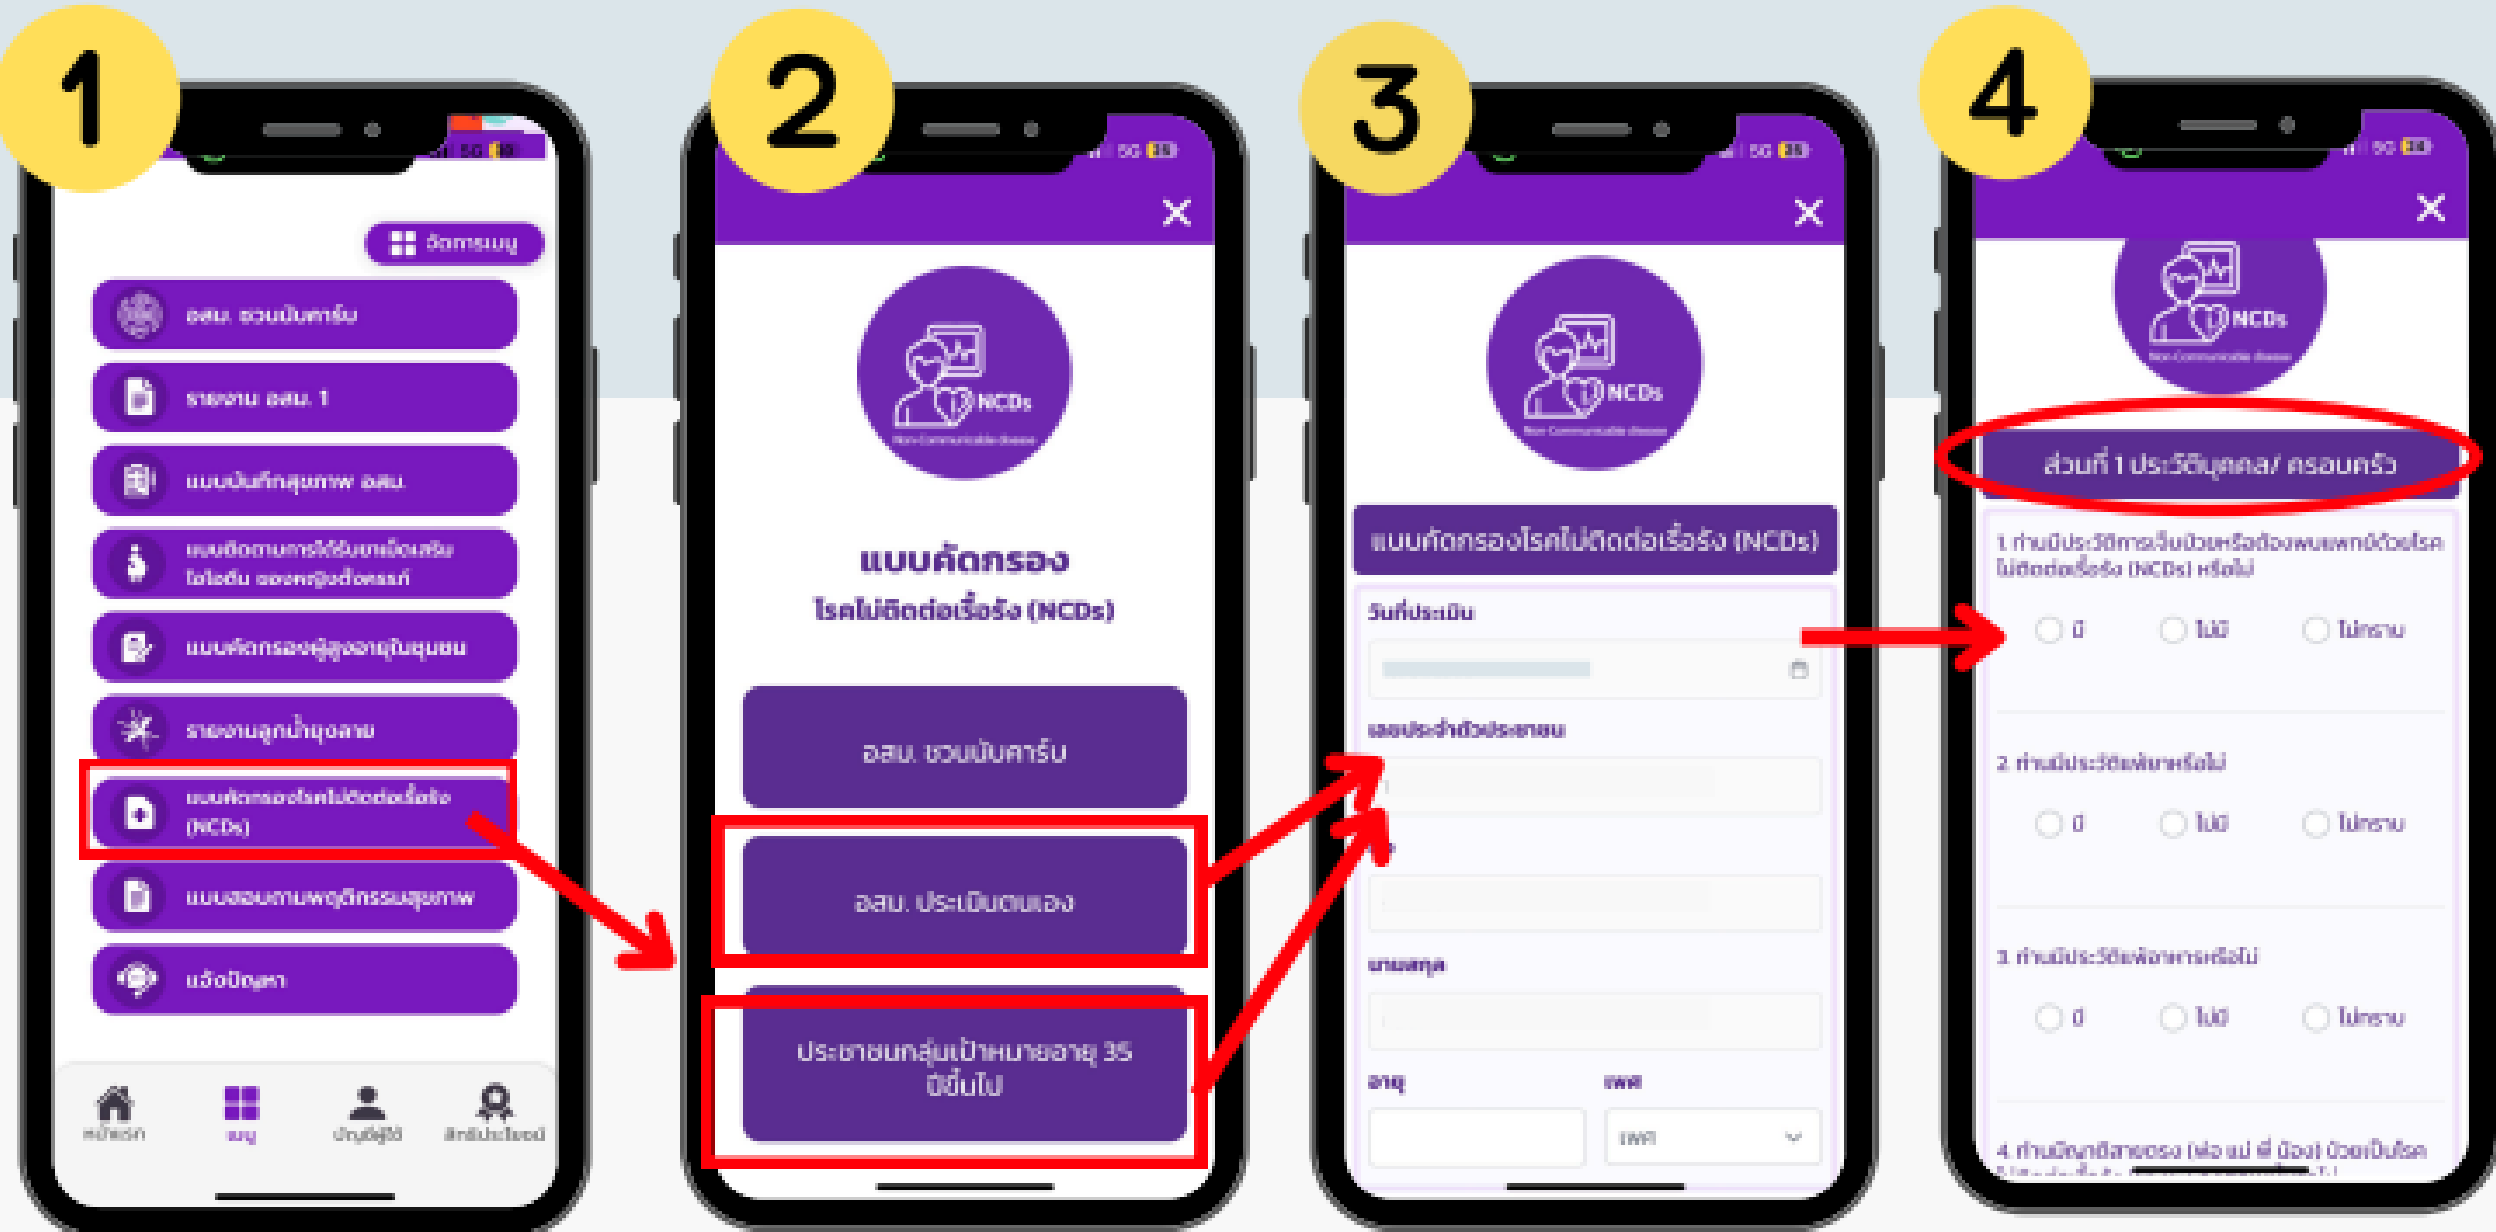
1

5G

จัดการเมนู

อสม. ชวนนับคาร์บ

รายงาน อสม. 1

แบบบันทึกสุขภาพ อสม.

แบบติดตามการได้รับยาเม็ดเสริมไอโอดีน ของหญิงตั้งครรภ์

แบบคัดกรองผู้สูงอายุในชุมชน

รายงานลูกน้ำยุงลาย

แบบคัดกรองโรคไม่ติดต่อเรื้อรัง (NCDs)

แบบสอบถามพฤติกรรมสุขภาพ

แจ้งปัญหา

หน้าแรก

เมนู

บัญชีผู้ใช้

สิทธิประโยชน์

2

5G

NCDs

Non-Communicable disease

แบบคัดกรอง

โรคไม่ติดต่อเรื้อรัง (NCDs)

อสม. ชวนนับคาร์บ

อสม. ประเมินตนเอง

ประชาชนกลุ่มเป้าหมายอายุ 35 ปีขึ้นไป

3

5G

NCDs

Non-Communicable disease

แบบคัดกรองโรคไม่ติดต่อเรื้อรัง (NCDs)

วันที่ประเมิน

เลขประจำตัวประชาชน

นามสกุล

อายุ

เพศ

เพศ

4

5G

NCDs

Non-Communicable disease

ส่วนที่ 1 ประวัติบุคคล/ ครอบครัว

1. ท่านมีประวัติการเจ็บป่วยหรือต้องพบแพทย์ด้วยโรคไม่ติดต่อเรื้อรัง (NCDs) หรือไม่

มี ไม่มี ไม่ทราบ

2. ท่านมีประวัติแพ้ยาหรือไม่

มี ไม่มี ไม่ทราบ

3. ท่านมีประวัติแพ้อาหารหรือไม่

มี ไม่มี ไม่ทราบ

4. ท่านมีญาติสายตรง (พ่อ แม่ พี่ น้อง) ป่วยเป็นโรค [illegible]